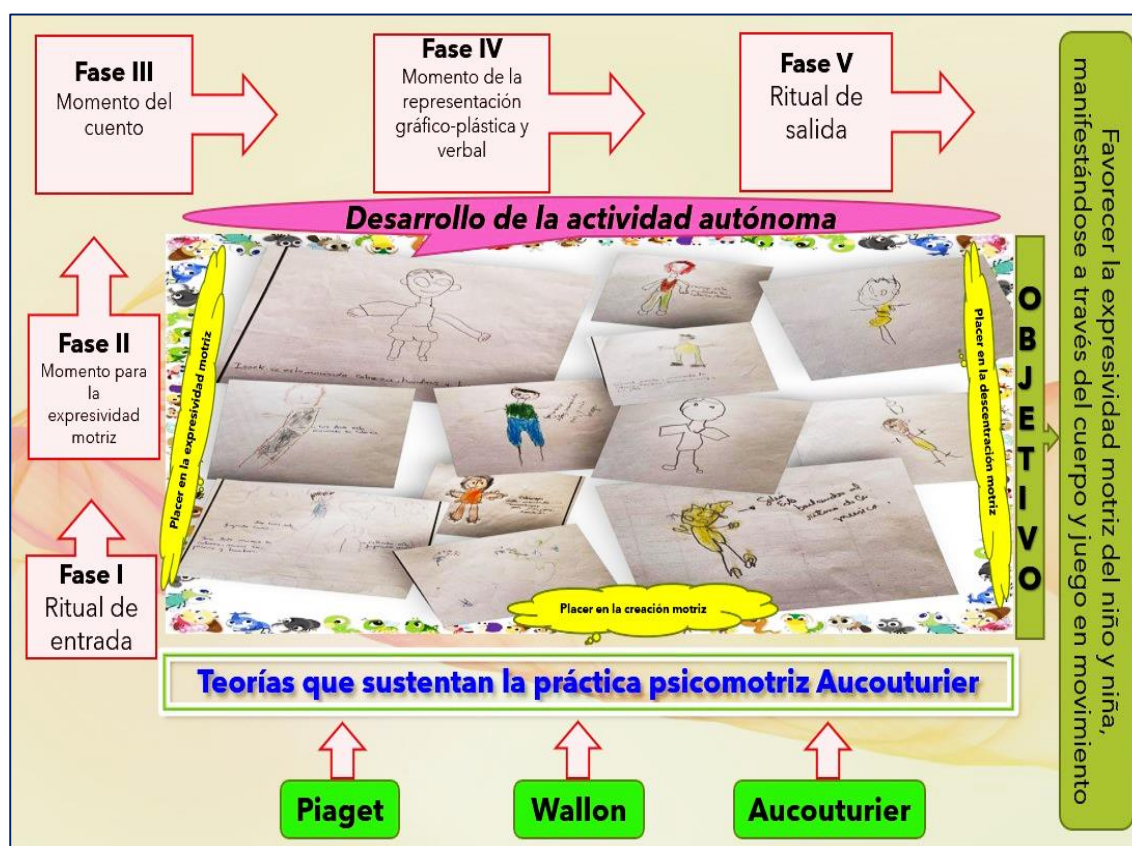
Fase III
Momento del cuento

Fase IV
Momento de la representación gráfico-plástica y verbal

Fase V
Ritual de salida

Favorecer la expresividad motriz del niño y niña, manifestándose a través del cuerpo y juego en movimiento

Desarrollo de la actividad autónoma

Fase II
Momento para la expresividad motriz

Fase I
Ritual de entrada

Placer en la expresividad motriz

Placer en la descentración motriz

OBJETIVO

Placer en la creación motriz

Teorías que sustentan la práctica psicomotriz Aucouturier

Piaget

Wallon

Aucouturier